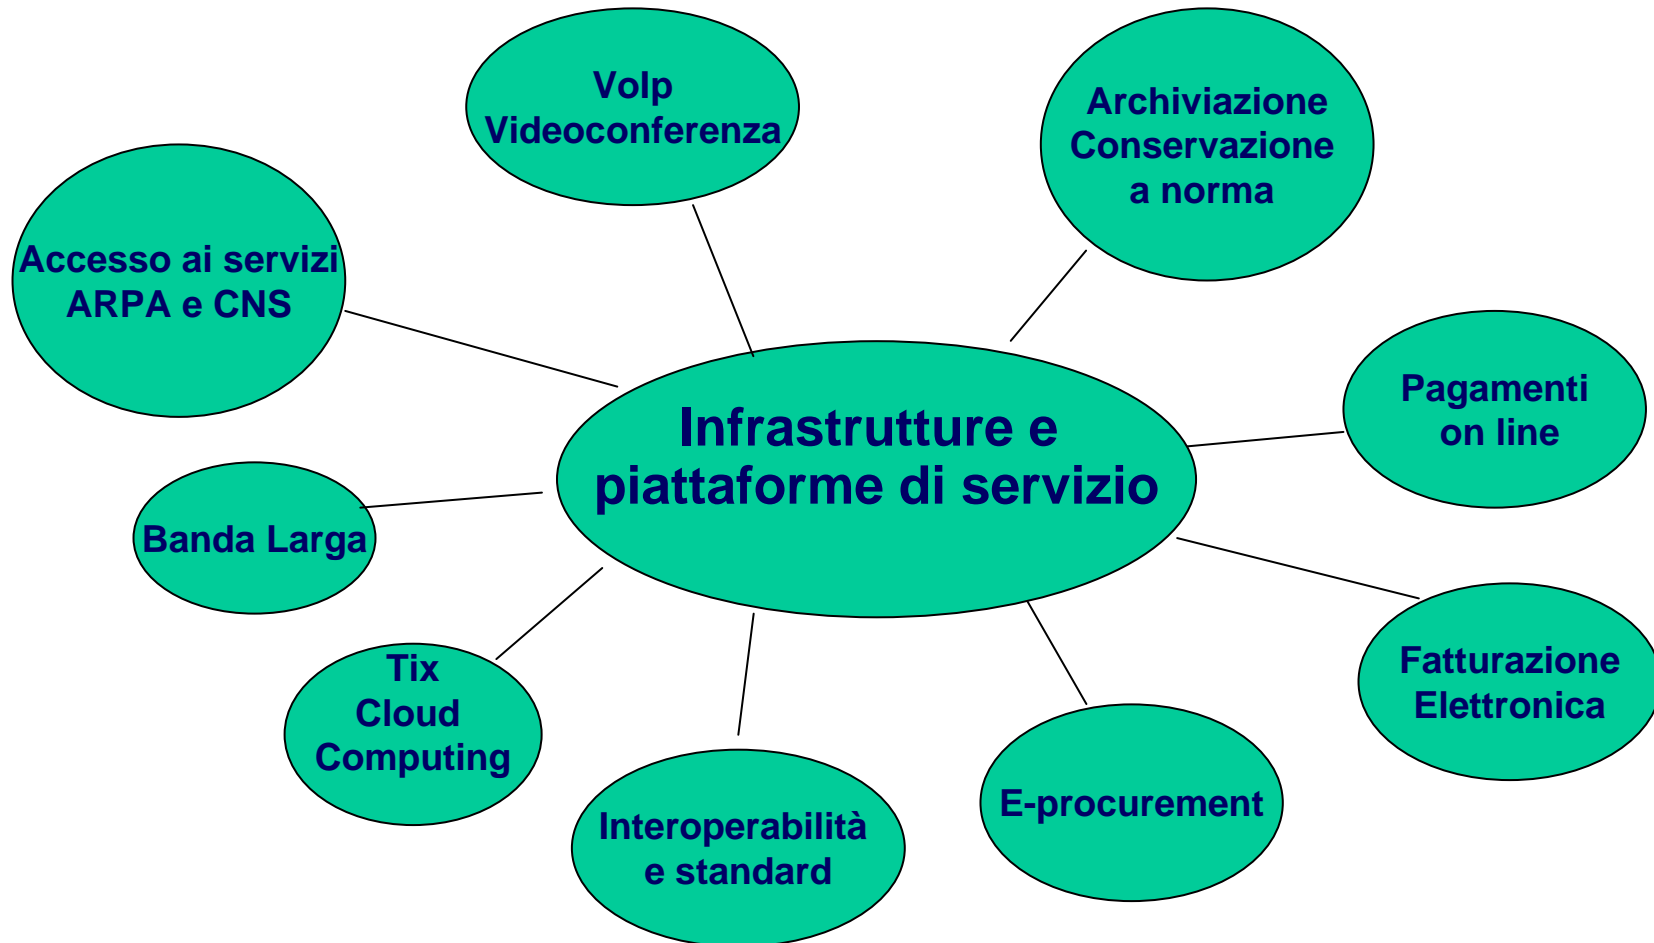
Infrastrutture e piattaforme di servizio

VoIp
Videoconferenza

Archiviazione
Conservazione
a norma

Accesso ai servizi
ARPA e CNS

Pagamenti
on line

Banda Larga

Fatturazione
Elettronica

Tix
Cloud
Computing

Interoperabilità
e standard

E-procurement